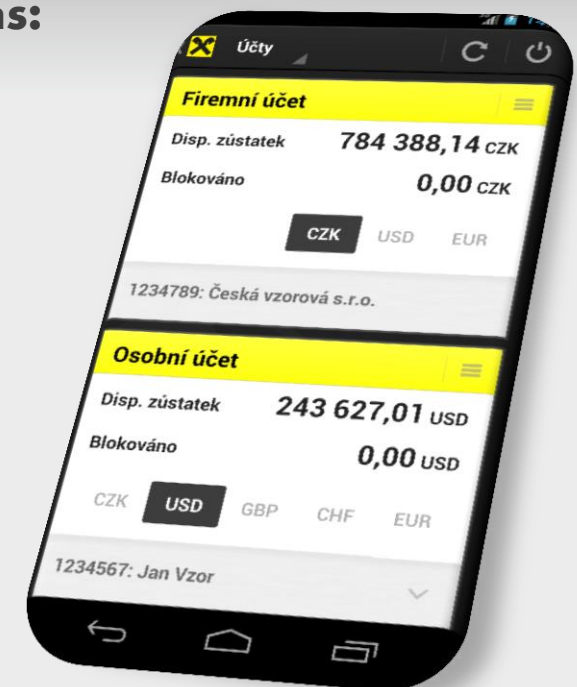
ns:

Účty

Firemní účet

Disp. zůstatek 784 388,14 CZK

Blokováno 0,00 CZK

CZK USD EUR

1234789: Česká vzorová s.r.o.

Osobní účet

Disp. zůstatek 243 627,01 USD

Blokováno 0,00 USD

CZK USD GBP CHF EUR

1234567: Jan Vzor